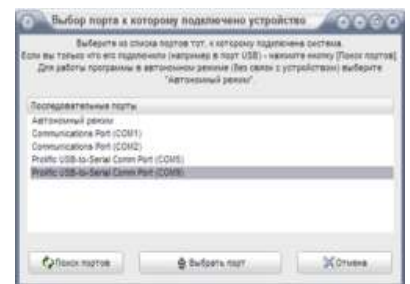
Выбор порта к которому подключено устройство

Выберите из списка портов тот, к которому подключена система. Если вы только что его подключили (например в порт USB) - нажмите кнопку [Поиск портов] Для работы программы в автономном режиме (без связи с устройством) выберите "Автономный режим"

Последовательные порты
Автономный режим
Communications Port (COM1)
Communications Port (COM2)
Prolific USB-to-Serial Comm Port (COM5)
Prolific USB-to-Serial Comm Port (COM9)

Поиск портов
Выбрать порт
Отмена